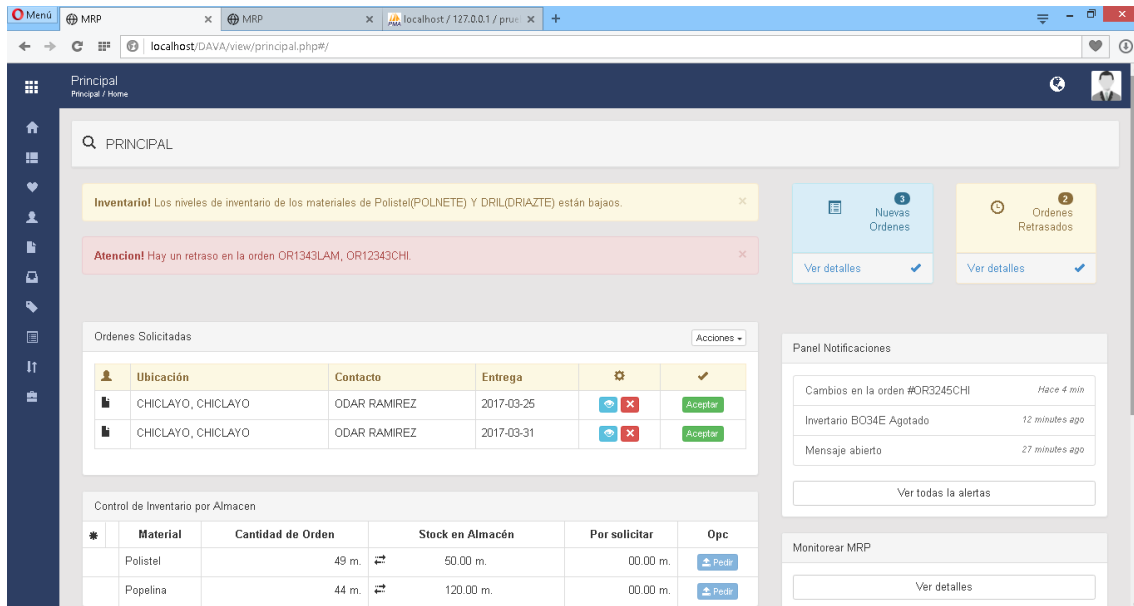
Menú MRP × MRP × localhost / 127.0.0.1 / prue ×  +

localhost/DAVA/view/principal.php#/

Principal
Principal / Home

PRINCIPAL

Inventario! Los niveles de inventario de los materiales de Polistel(POLNETE) Y DRIL(DRIAZTE) están bajaos. ×

Atencion! Hay un retraso en la orden OR1343LAM, OR12343CHI. ×

3 Nuevas Ordenes
Ver detalles

2 Ordenes Retrasados
Ver detalles

Ordenes Solicitadas
Acciones

| | Ubicación | Contacto | Entrega | | |
|---|---|---|---|---|---|
| | CHICLAYO, CHICLAYO | ODAR RAMIREZ | 2017-03-25 | | Aceptar |
| | CHICLAYO, CHICLAYO | ODAR RAMIREZ | 2017-03-31 | | Aceptar |

Panel Notificaciones

Cambios en la orden #OR3245CHI Hace 4 min
Invertario BO34E Agotado 12 minutes ago
Mensaje abierto 27 minutes ago

Ver todas la alertas

Control de Inventario por Almacen

| * | Material | Cantidad de Orden | Stock en Almacén | Por solicitar | Opc |
|---|---|---|---|---|---|
| | Polistel | 49 m. | 50.00 m. | 00.00 m. | Pedir |
| | Popelina | 44 m. | 120.00 m. | 00.00 m. | Pedir |

Monitorear MRP

Ver detalles